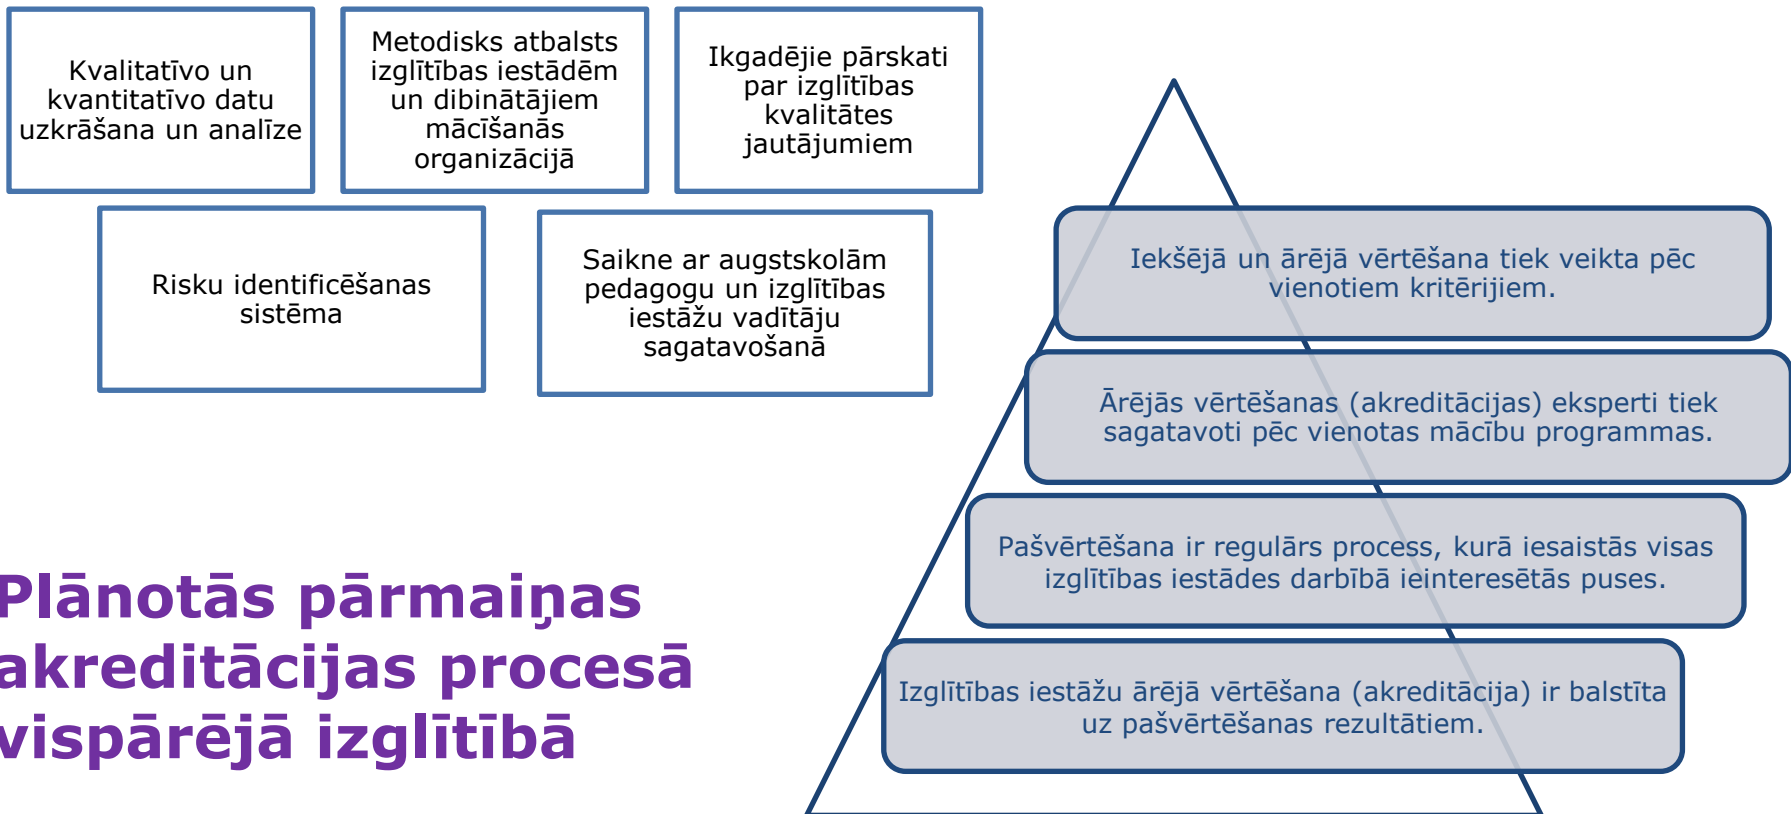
Kvalitatīvo un kvantitatīvo datu uzkrāšana un analīze

Metodisks atbalsts izglītības iestādēm un dibinātājiem mācīšanās organizācijā

Ikgadējie pārskati par izglītības kvalitātes jautājumiem

Risku identificēšanas sistēma

Saikne ar augstskolām pedagogu un izglītības iestāžu vadītāju sagatavošanā

Plānotās pārmaiņas akreditācijas procesā vispārējā izglītībā

Iekšējā un ārējā vērtēšana tiek veikta pēc vienotiem kritērijiem.

Ārējās vērtēšanas (akreditācijas) eksperti tiek sagatavoti pēc vienotas mācību programmas.

Pašvērtēšana ir regulārs process, kurā iesaistās visas izglītības iestādes darbībā ieinteresētās puses.

Izglītības iestāžu ārējā vērtēšana (akreditācija) ir balstīta uz pašvērtēšanas rezultātiem.